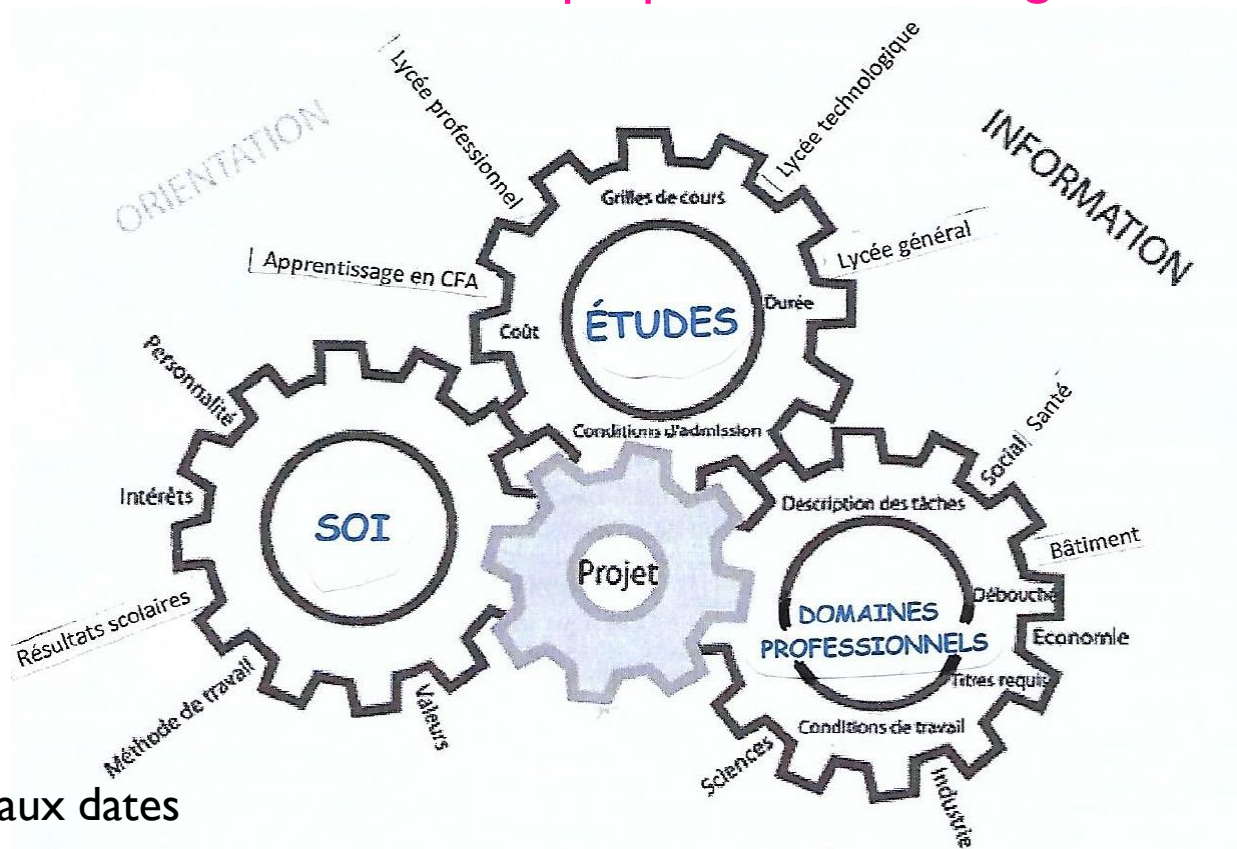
ORIENTATION

Lycée professionnel

Lycée technologique

INFORMATION

Grilles de cours

Lycée général

Apprentissage en CFA

Coût

ÉTUDES

Durée

Conditions d'admission

Personnalité

Intérêts

SOI

Résultats scolaires

Méthode de travail

Valeurs

Projet

Social

Santé

Description des tâches

Bâtiment

Débouchés

DOMAINES PROFESSIONNELS

Economie

Titres requis

Conditions de travail

Sciences

Industrie

aux dates